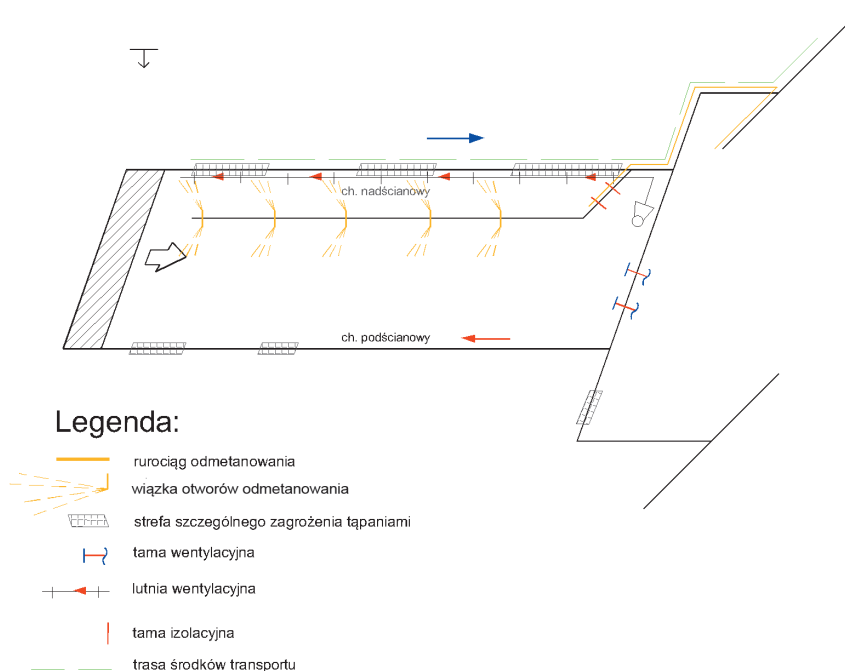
ch. nadścianowy

ch. podścianowy

Legenda:

rurociąg odmetanowania

wiązka otworów odmetanowania

strefa szczególnego zagrożenia tąpaniami

tama wentylacyjna

lutnia wentylacyjna

tama izolacyjna

trasa środków transportu